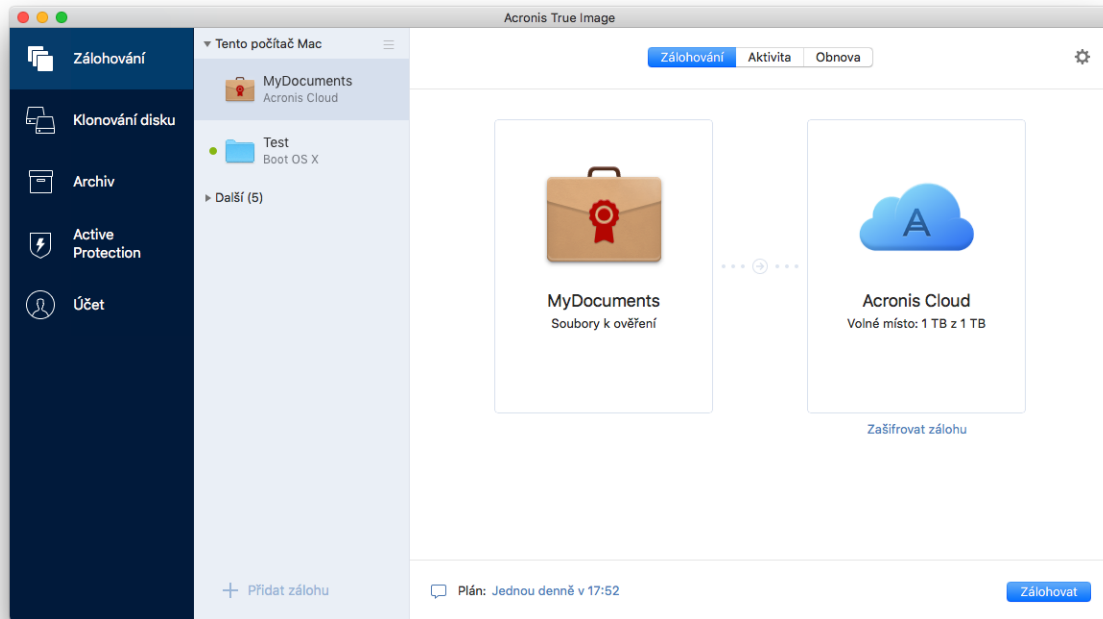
Acronis True Image

Zálohování

Klonování disku

Archiv

Active Protection

Účet

Tento počítač Mac

MyDocuments
Acronis Cloud

Test
Boot OS X

Další (5)

Přidat zálohu

Zálohování | Aktivita | Obnova

MyDocuments
Soubory k ověření

Acronis Cloud
Volné místo: 1 TB z 1 TB

Zašifrovat zálohu

Plán: Jednou denně v 17:52

Zálohovat